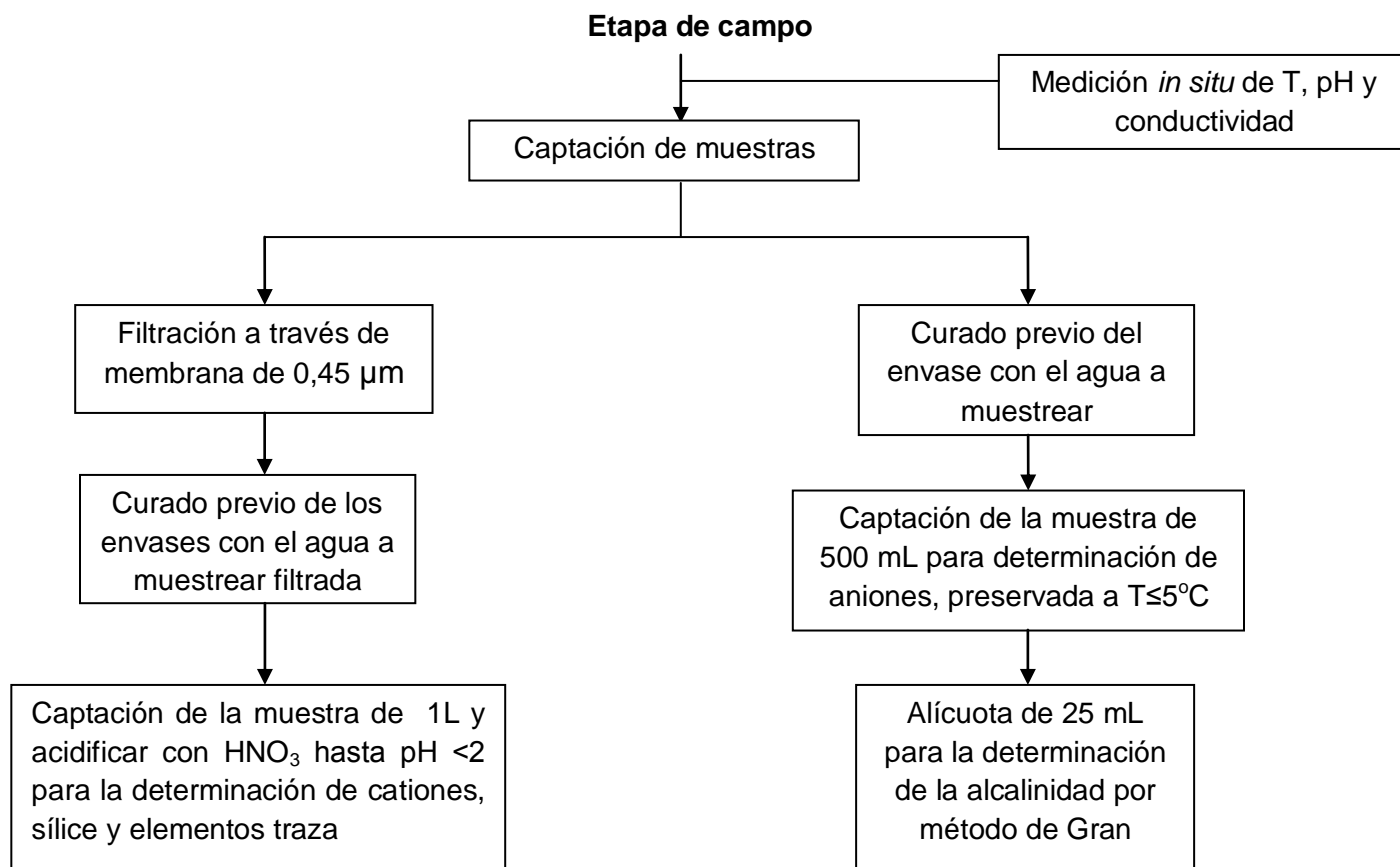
Etapa de campo

Medición *in situ* de T, pH y conductividad

Captación de muestras

Filtración a través de membrana de 0,45 µm

Curado previo de los envases con el agua a muestrear filtrada

Captación de la muestra de 1L y acidificar con $HNO_3$ hasta pH <2 para la determinación de cationes, sílice y elementos traza

Curado previo del envase con el agua a muestrear

Captación de la muestra de 500 mL para determinación de aniones, preservada a T≤5$^{o}$C

Alícuota de 25 mL para la determinación de la alcalinidad por método de Gran